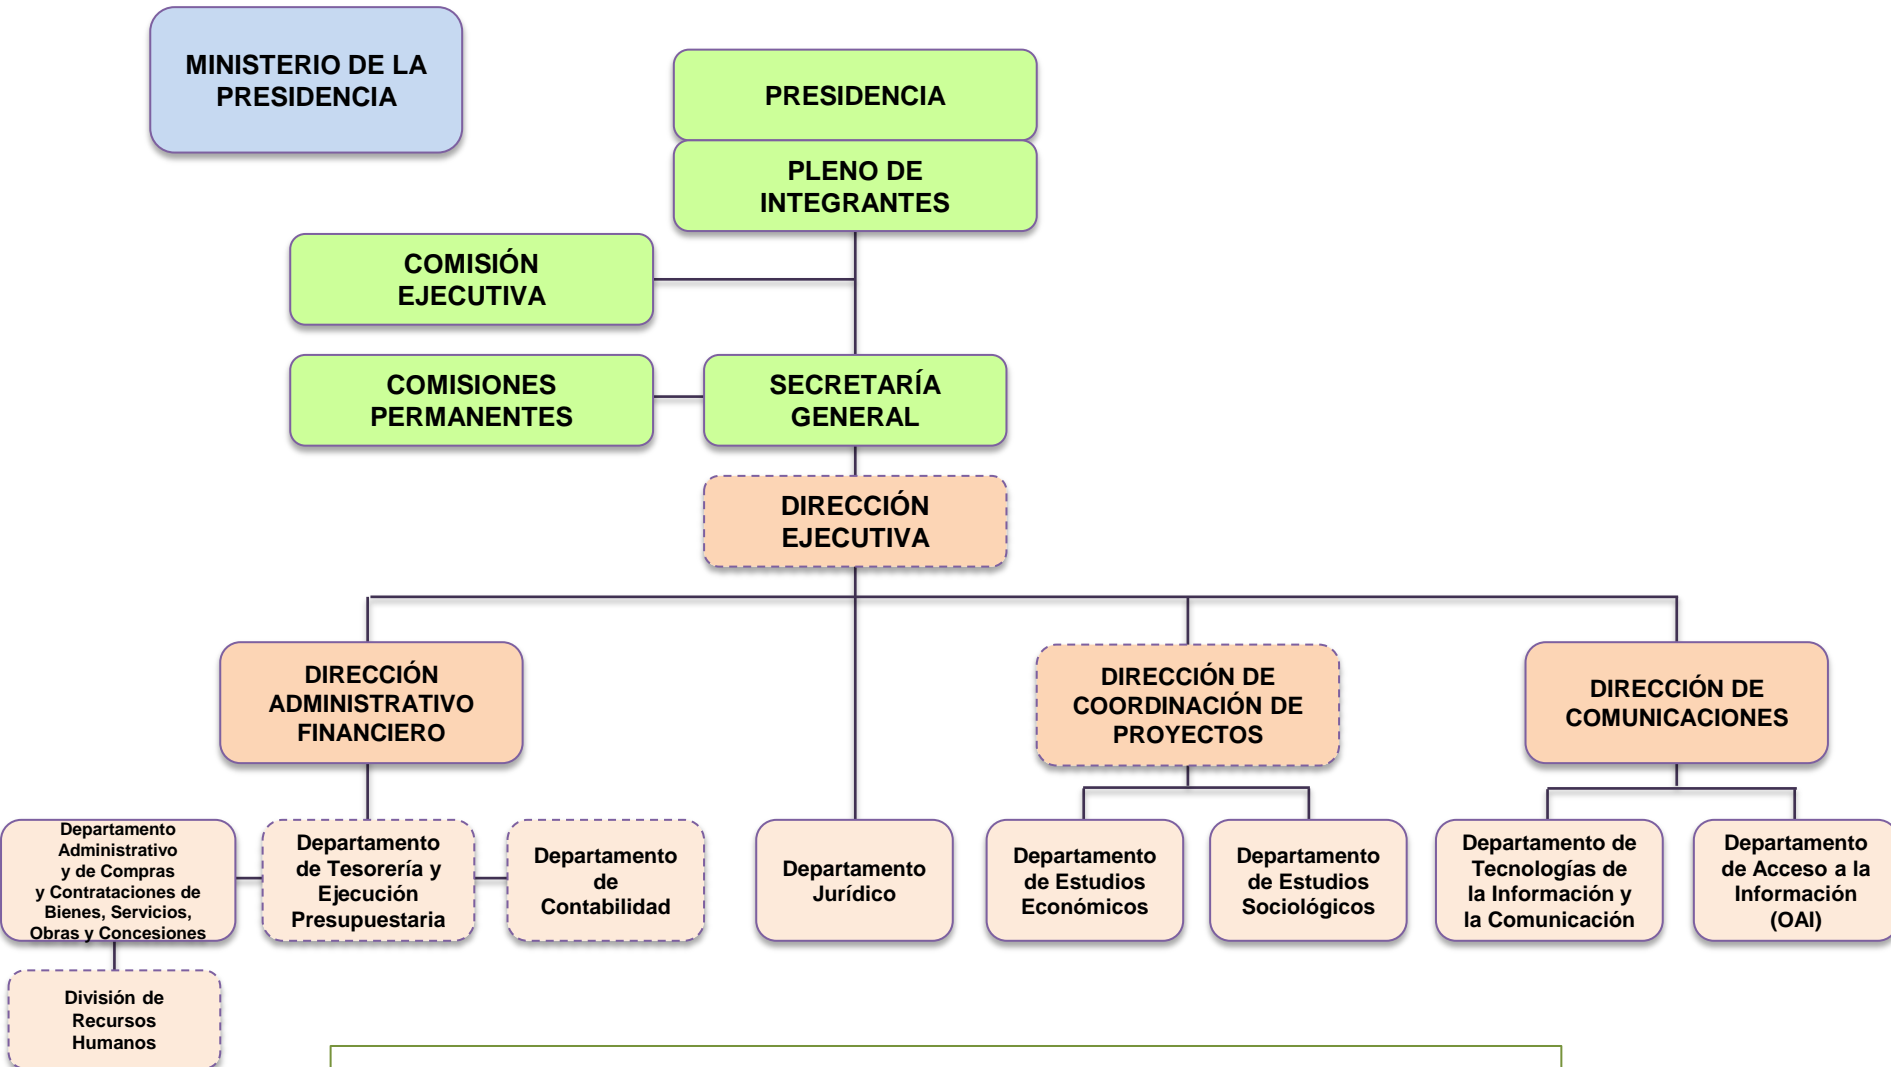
MINISTERIO DE LA PRESIDENCIA

PRESIDENCIA

PLENO DE INTEGRANTES

COMISIÓN EJECUTIVA

COMISIONES PERMANENTES

SECRETARÍA GENERAL

DIRECCIÓN EJECUTIVA

DIRECCIÓN ADMINISTRATIVO FINANCIERO

DIRECCIÓN DE COORDINACIÓN DE PROYECTOS

DIRECCIÓN DE COMUNICACIONES

Departamento Administrativo y de Compras y Contrataciones de Bienes, Servicios, Obras y Concesiones

Departamento de Tesorería y Ejecución Presupuestaria

Departamento de Contabilidad

Departamento Jurídico

Departamento de Estudios Económicos

Departamento de Estudios Sociológicos

Departamento de Tecnologías de la Información y la Comunicación

Departamento de Acceso a la Información (OAI)

División de Recursos Humanos